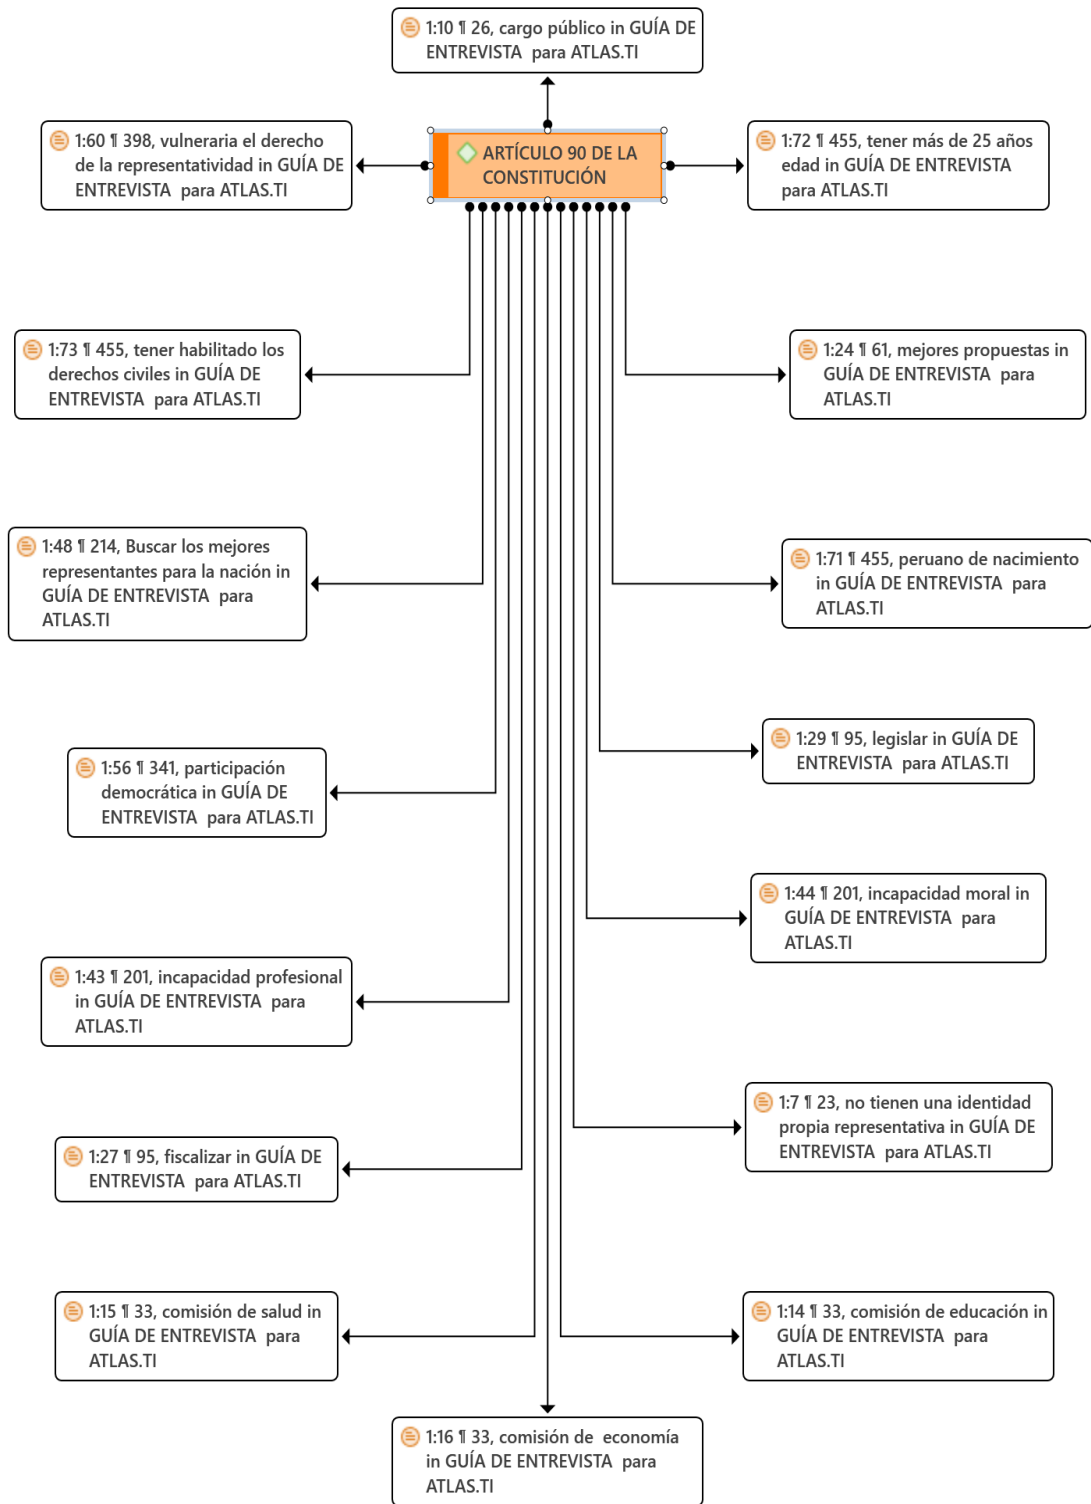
1:10 ¶ 26, cargo público in GUÍA DE ENTREVISTA para ATLAS.TI

1:60 ¶ 398, vulneraria el derecho de la representatividad in GUÍA DE ENTREVISTA para ATLAS.TI

ARTÍCULO 90 DE LA CONSTITUCIÓN

1:72 ¶ 455, tener más de 25 años edad in GUÍA DE ENTREVISTA para ATLAS.TI

1:73 ¶ 455, tener habilitado los derechos civiles in GUÍA DE ENTREVISTA para ATLAS.TI

1:24 ¶ 61, mejores propuestas in GUÍA DE ENTREVISTA para ATLAS.TI

1:48 ¶ 214, Buscar los mejores representantes para la nación in GUÍA DE ENTREVISTA para ATLAS.TI

1:71 ¶ 455, peruano de nacimiento in GUÍA DE ENTREVISTA para ATLAS.TI

1:29 ¶ 95, legislar in GUÍA DE ENTREVISTA para ATLAS.TI

1:56 ¶ 341, participación democrática in GUÍA DE ENTREVISTA para ATLAS.TI

1:44 ¶ 201, incapacidad moral in GUÍA DE ENTREVISTA para ATLAS.TI

1:43 ¶ 201, incapacidad profesional in GUÍA DE ENTREVISTA para ATLAS.TI

1:7 ¶ 23, no tienen una identidad propia representativa in GUÍA DE ENTREVISTA para ATLAS.TI

1:27 ¶ 95, fiscalizar in GUÍA DE ENTREVISTA para ATLAS.TI

1:15 ¶ 33, comisión de salud in GUÍA DE ENTREVISTA para ATLAS.TI

1:14 ¶ 33, comisión de educación in GUÍA DE ENTREVISTA para ATLAS.TI

1:16 ¶ 33, comisión de economía in GUÍA DE ENTREVISTA para ATLAS.TI